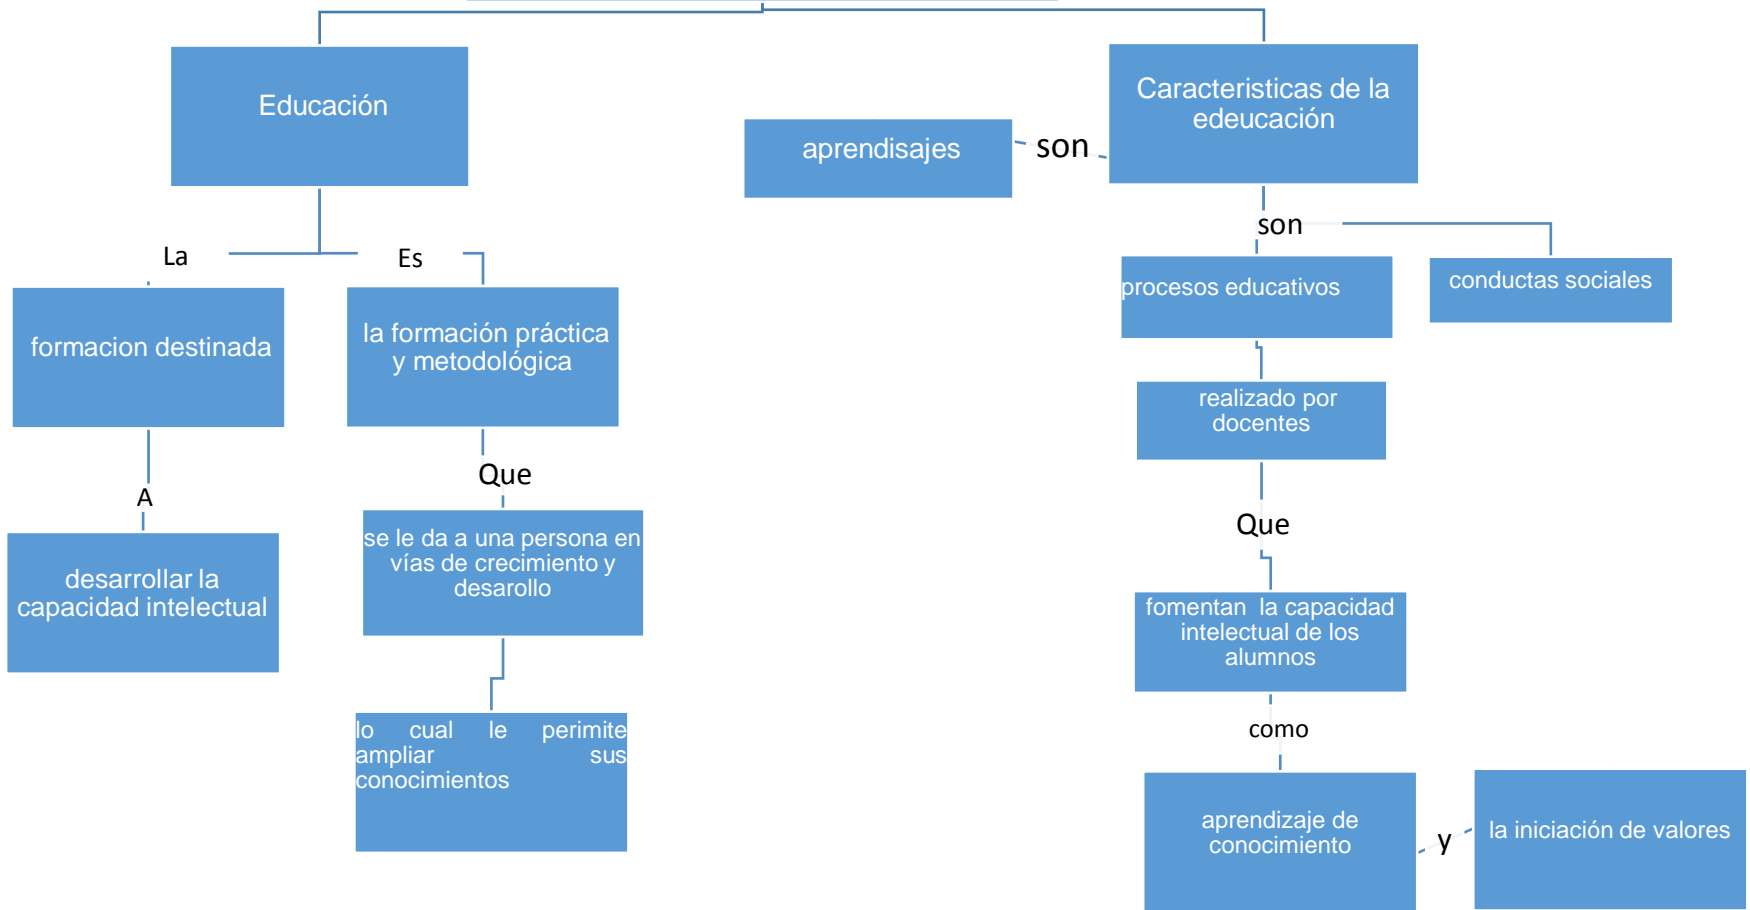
Educación

La

formacion destinada

A

desarrollar la capacidad intelectual

Es

la formación práctica y metodológica

Que

se le da a una persona en vías de crecimiento y desarollo

lo cual le perimite ampliar sus conocimientos

Caracteristicas de la edeucación

son

aprendisajes

son

procesos educativos

realizado por docentes

Que

fomentan la capacidad intelectual de los alumnos

como

aprendizaje de conocimiento

y

la iniciación de valores

conductas sociales